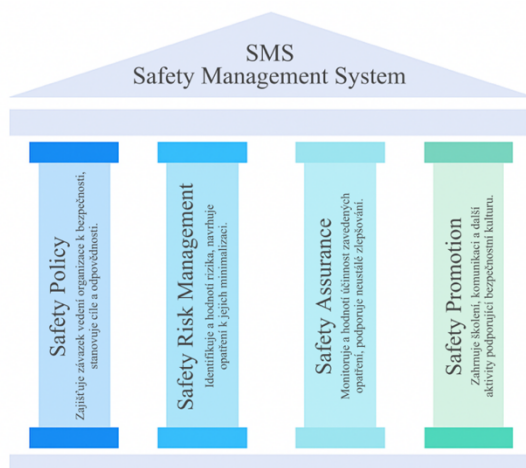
SMS
Safety Management System

Safety Policy
Zajišťuje závazek vedení organizace k bezpečnosti, stanovuje cíle a odpovědnosti.

Safety Risk Management
Identifikuje a hodnotí rizika, navrhuje opatření k jejich minimalizaci.

Safety Assurance
Monitoruje a hodnotí účinnost zavedených opatření, podporuje neustálé zlepšování.

Safety Promotion
Zahrnuje školení, komunikaci a další aktivity podporující bezpečnostní kulturu.